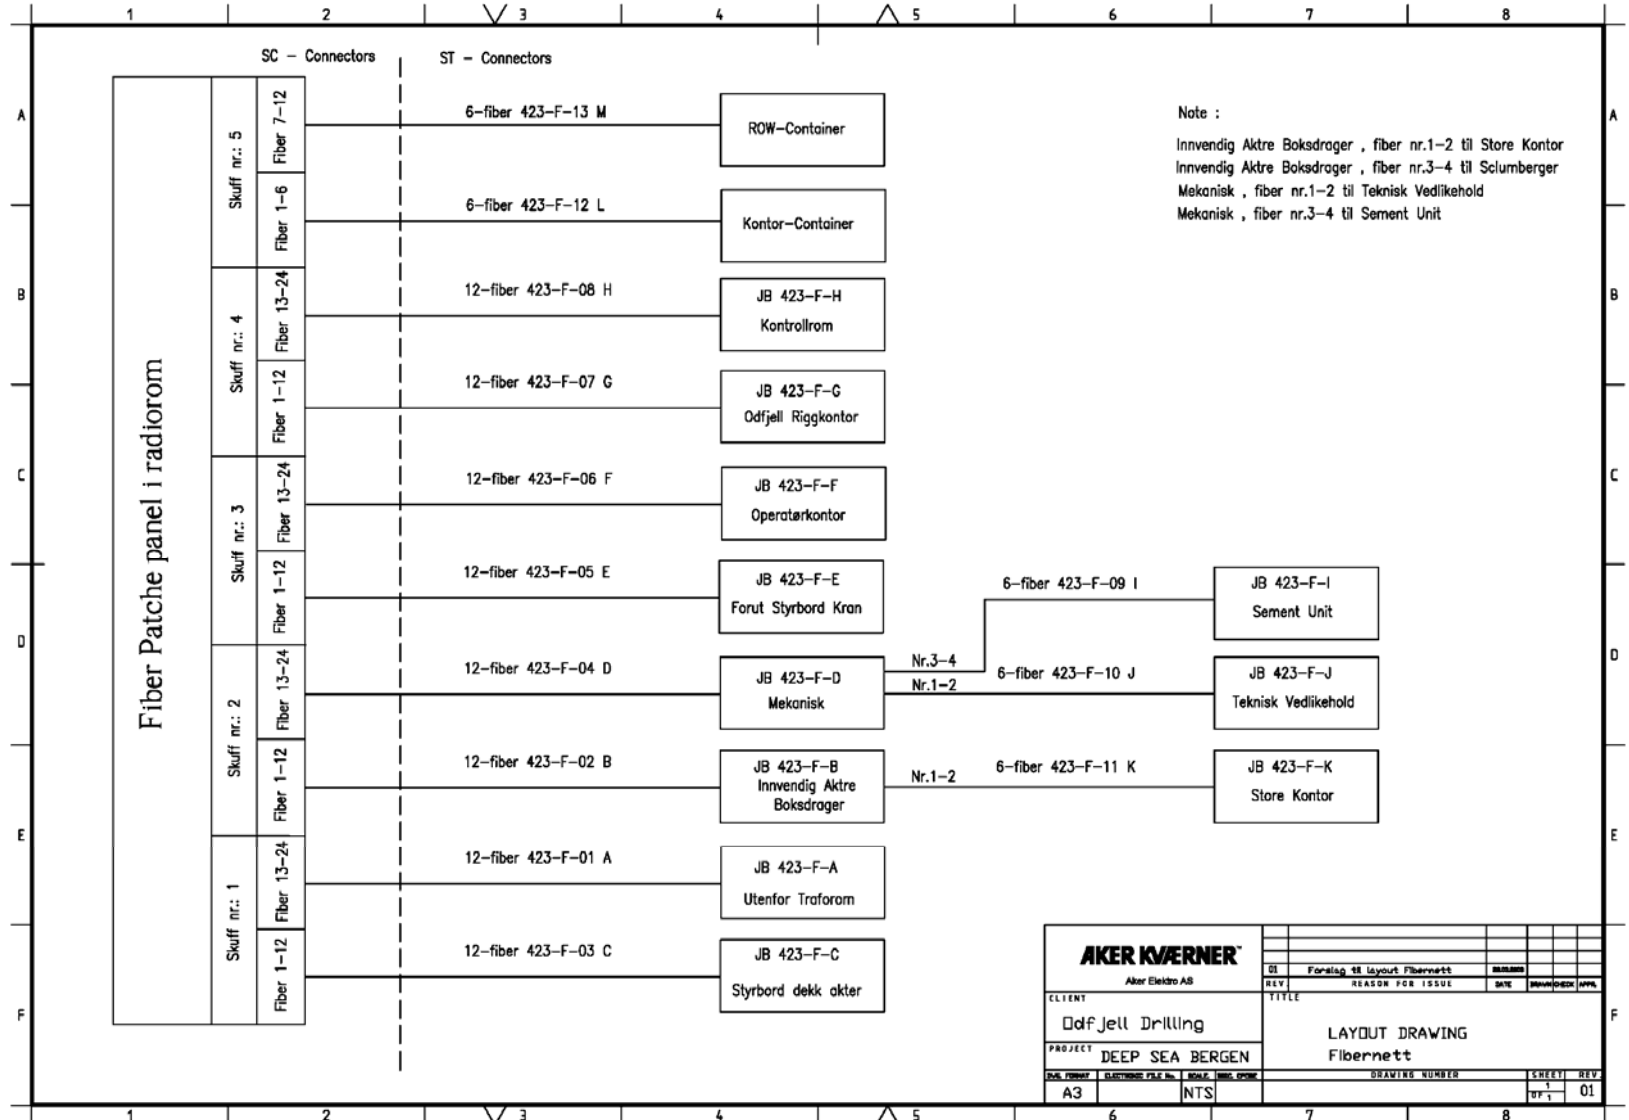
1 2 3 4 5 6 7 8

A B C D E F

SC – Connectors

ST – Connectors

Fiber Patche panel i radiorom

Skuff nr.: 5
Fiber 7–12
Fiber 1–6

Skuff nr.: 4
Fiber 13–24
Fiber 1–12

Skuff nr.: 3
Fiber 13–24
Fiber 1–12

Skuff nr.: 2
Fiber 13–24
Fiber 1–12

Skuff nr.: 1
Fiber 13–24
Fiber 1–12

6–fiber 423–F–13 M
ROW–Container

6–fiber 423–F–12 L
Kontor–Container

12–fiber 423–F–08 H
JB 423–F–H
Kontrollrom

12–fiber 423–F–07 G
JB 423–F–G
Odfjell Riggkontor

12–fiber 423–F–06 F
JB 423–F–F
Operatørkontor

12–fiber 423–F–05 E
JB 423–F–E
Forut Styrbord Kran

6–fiber 423–F–09 I
JB 423–F–I
Sement Unit

12–fiber 423–F–04 D
JB 423–F–D
Mekanisk

Nr.3–4
Nr.1–2
6–fiber 423–F–10 J
JB 423–F–J
Teknisk Vedlikehold

12–fiber 423–F–02 B
JB 423–F–B
Innvendig Aktre Boksdrager

Nr.1–2
6–fiber 423–F–11 K
JB 423–F–K
Store Kontor

12–fiber 423–F–01 A
JB 423–F–A
Utenfor Traforom

12–fiber 423–F–03 C
JB 423–F–C
Styrbord dekk akter

Note :
Innvendig Aktre Boksdrager , fiber nr.1–2 til Store Kontor
Innvendig Aktre Boksdrager , fiber nr.3–4 til Sclumberger
Mekanisk , fiber nr.1–2 til Teknisk Vedlikehold
Mekanisk , fiber nr.3–4 til Sement Unit

AKER KVÆRNER
Aker Elektro AS

01 Forslag til layout Fibernett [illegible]
REV REASON FOR ISSUE DATE DRAWN CHECK APPR.

CLIENT
Odfjell Drilling

TITLE
LAYOUT DRAWING
Fibernett

PROJECT
DEEP SEA BERGEN

DWG. FORMAT ELECTRONIC FILE No. SCALE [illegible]
A3 NTS

DRAWING NUMBER
SHEET 1 OF 1
REV 01